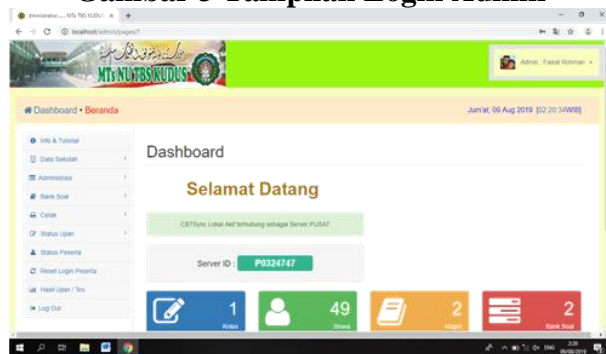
Gambar 6 Tampilan Login Admin

Administrator ..... MTs TBS KUDUS

localhost/admin/?pageu?

MTs NU TBS KUDUS

Admin : Faisal Rohman

Dashboard • Beranda

Jum'at, 09 Aug 2019 [02:20:34WIB]

Info & Tutorial
Data Sekolah
Administrasi
Bank Soal
Cetak
Status Ujian
Status Peserta
Reset Login Peserta
Hasil Ujian / Tes
Log Out

Dashboard

Selamat Datang

CBTSync Lokal Aktif terhubung sebagai Server PUSAT

Server ID : P0324747

1
Kelas

49
Siswa

2
Mapel

2
Bank Soal